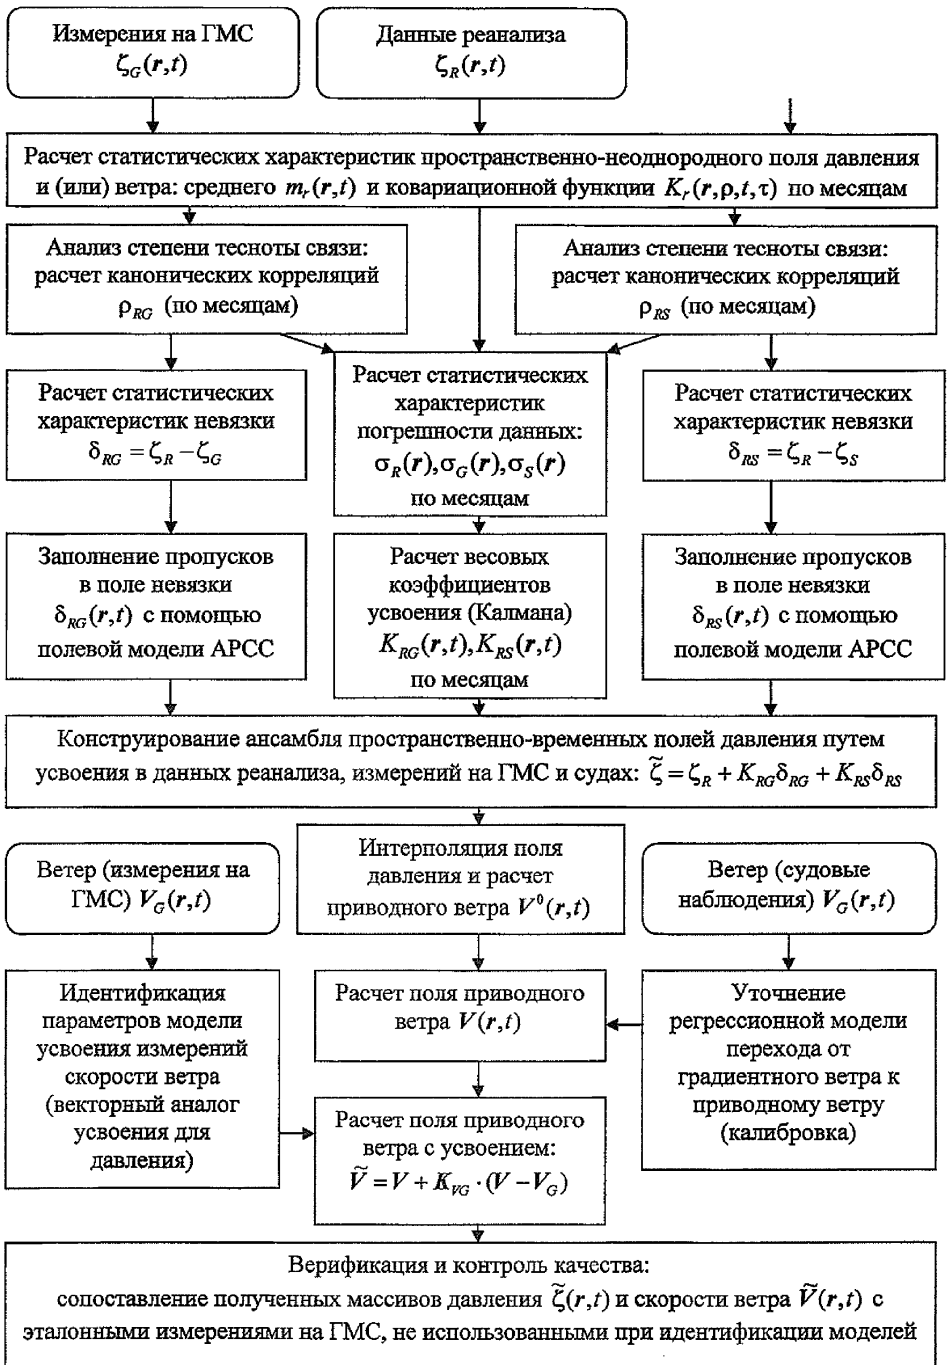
Измерения на ГМС $\zeta_G(\boldsymbol{r},t)$

Данные реанализа $\zeta_R(\boldsymbol{r},t)$

Расчет статистических характеристик пространственно-неоднородного поля давления и (или) ветра: среднего $m_r(\boldsymbol{r},t)$ и ковариационной функции $K_r(\boldsymbol{r},\rho,t,\tau)$ по месяцам

Анализ степени тесноты связи: расчет канонических корреляций $\rho_{RG}$ (по месяцам)

Анализ степени тесноты связи: расчет канонических корреляций $\rho_{RS}$ (по месяцам)

Расчет статистических характеристик невязки $\delta_{RG}=\zeta_R-\zeta_G$

Расчет статистических характеристик погрешности данных: $\sigma_R(\boldsymbol{r}),\sigma_G(\boldsymbol{r}),\sigma_S(\boldsymbol{r})$ по месяцам

Расчет статистических характеристик невязки $\delta_{RS}=\zeta_R-\zeta_S$

Заполнение пропусков в поле невязки $\delta_{RG}(\boldsymbol{r},t)$ с помощью полевой модели АРСС

Расчет весовых коэффициентов усвоения (Калмана) $K_{RG}(\boldsymbol{r},t),K_{RS}(\boldsymbol{r},t)$ по месяцам

Заполнение пропусков в поле невязки $\delta_{RS}(\boldsymbol{r},t)$ с помощью полевой модели АРСС

Конструирование ансамбля пространственно-временных полей давления путем усвоения в данных реанализа, измерений на ГМС и судах: $\tilde{\zeta}=\zeta_R+K_{RG}\delta_{RG}+K_{RS}\delta_{RS}$

Ветер (измерения на ГМС) $V_G(\boldsymbol{r},t)$

Интерполяция поля давления и расчет приводного ветра $V^0(\boldsymbol{r},t)$

Ветер (судовые наблюдения) $V_G(\boldsymbol{r},t)$

Идентификация параметров модели усвоения измерений скорости ветра (векторный аналог усвоения для давления)

Расчет поля приводного ветра $V(\boldsymbol{r},t)$

Уточнение регрессионной модели перехода от градиентного ветра к приводному ветру (калибровка)

Расчет поля приводного ветра с усвоением: $\tilde{V}=V+K_{VG}\cdot(V-V_G)$

Верификация и контроль качества: сопоставление полученных массивов давления $\tilde{\zeta}(\boldsymbol{r},t)$ и скорости ветра $\tilde{V}(\boldsymbol{r},t)$ с эталонными измерениями на ГМС, не использованными при идентификации моделей